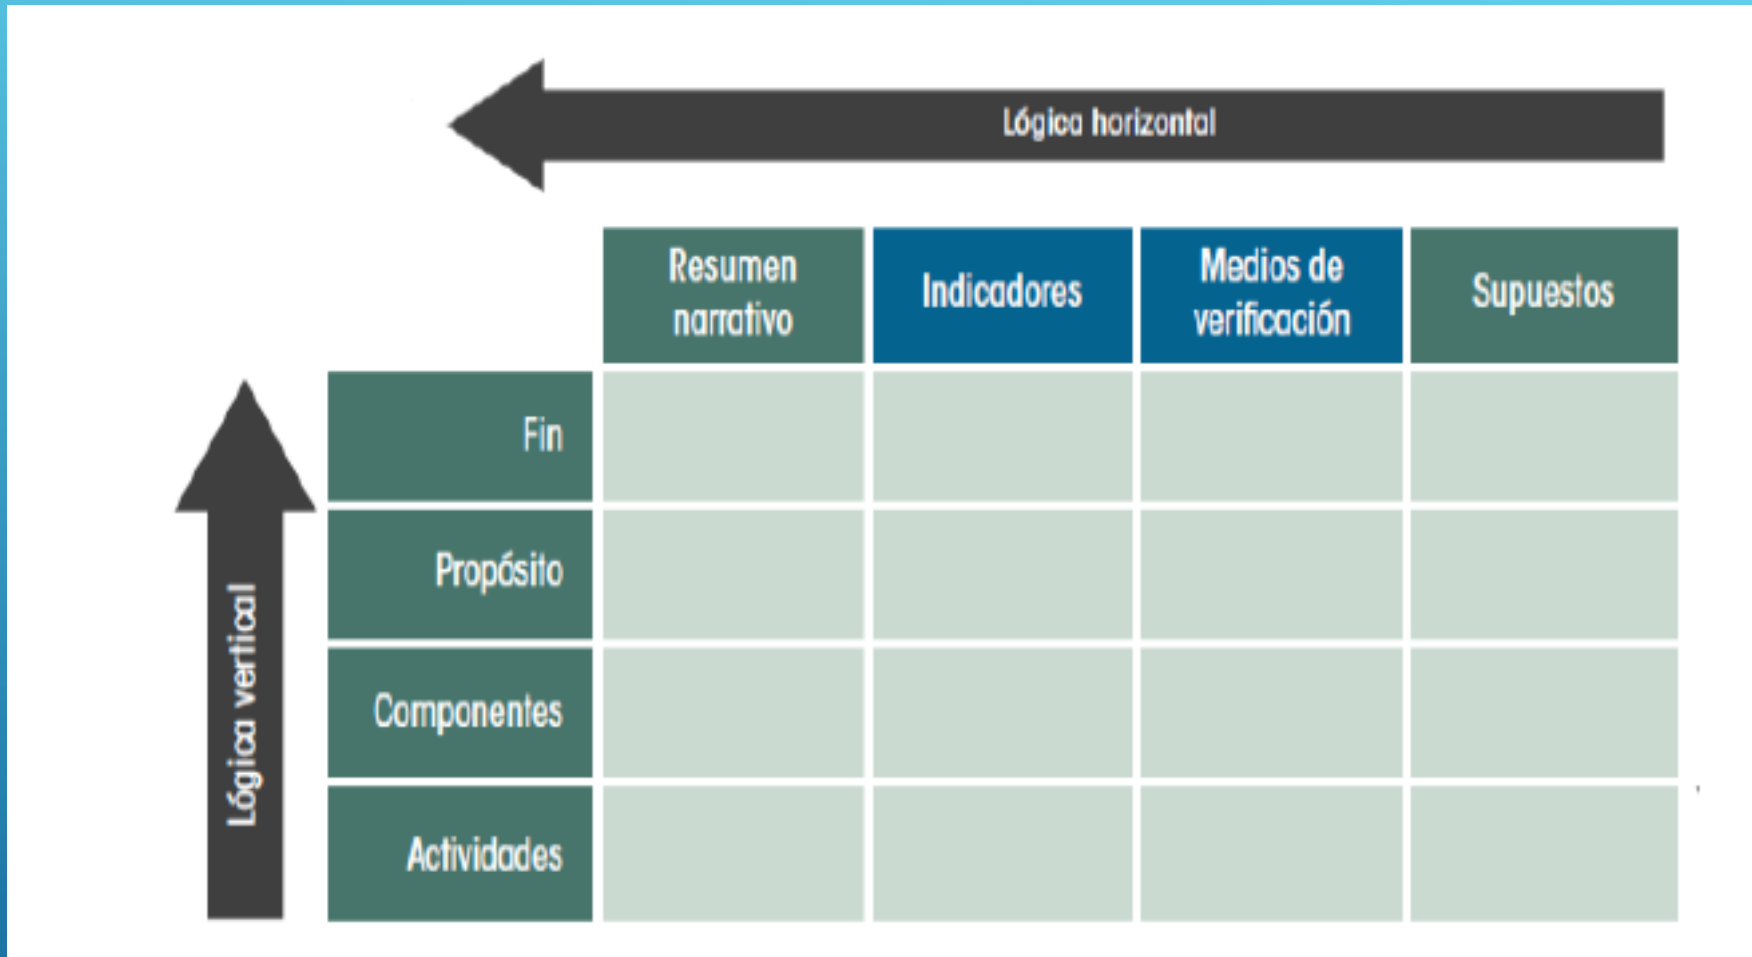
Lógica horizontal

|  | Resumen narrativo | Indicadores | Medios de verificación | Supuestos |
|---|---|---|---|---|
| Fin |  |  |  |  |
| Propósito |  |  |  |  |
| Componentes |  |  |  |  |
| Actividades |  |  |  |  |

Lógica vertical